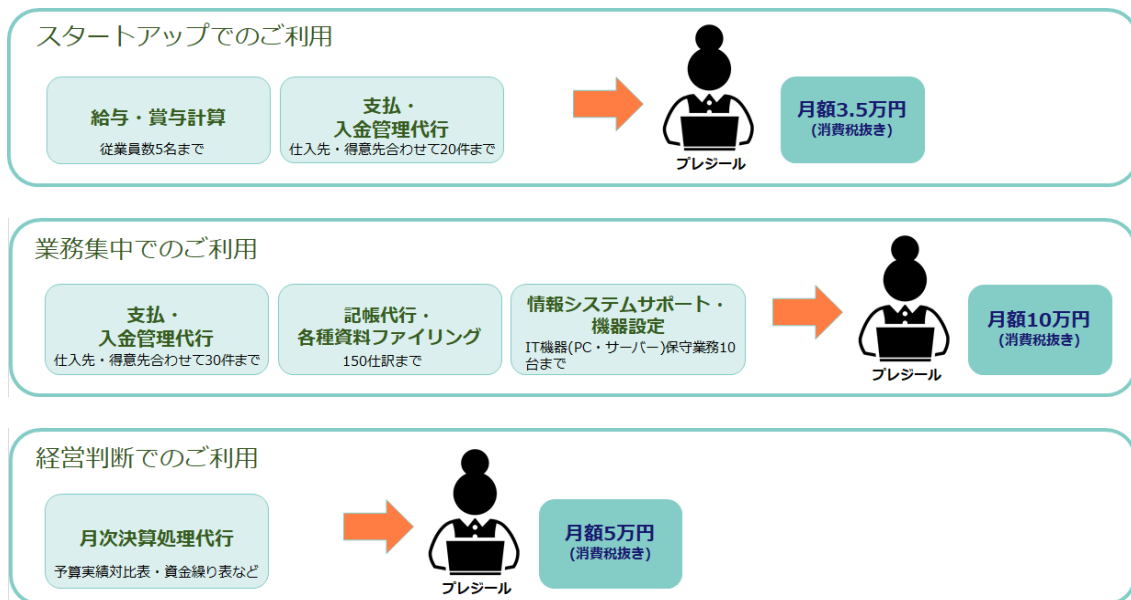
スタートアップでのご利用

給与・賞与計算
従業員数5名まで

支払・
入金管理代行
仕入先・得意先合わせて20件まで

プレジール

月額3.5万円
(消費税抜き)

業務集中でのご利用

支払・
入金管理代行
仕入先・得意先合わせて30件まで

記帳代行・
各種資料ファイリング
150仕訳まで

情報システムサポート・
機器設定
IT機器(PC・サーバー)保守業務10台まで

プレジール

月額10万円
(消費税抜き)

経営判断でのご利用

月次決算処理代行
予算実績対比表・資金繰り表など

プレジール

月額5万円
(消費税抜き)